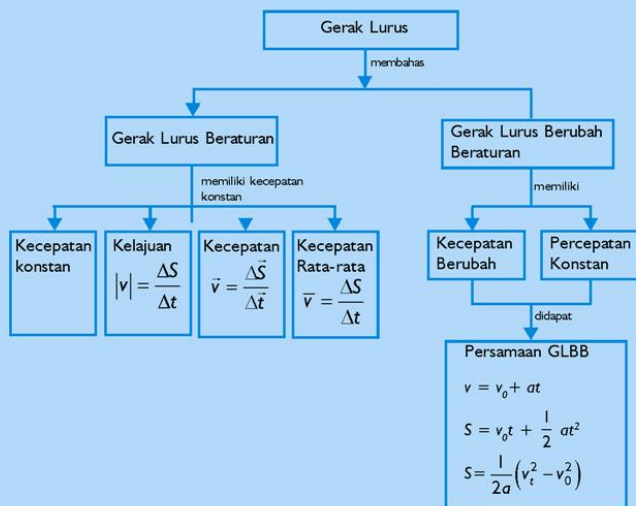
Gerak Lurus

membahas

Gerak Lurus Beraturan

memiliki kecepatan konstan

Kecepatan konstan

Kelajuan $|v| = \frac{\Delta S}{\Delta t}$

Kecepatan $\vec{v} = \frac{\Delta \vec{S}}{\Delta \vec{t}}$

Kecepatan Rata-rata $\overline{v} = \frac{\Delta S}{\Delta t}$

Gerak Lurus Berubah Beraturan

memiliki

Kecepatan Berubah

Percepatan Konstan

didapat

Persamaan GLBB

$v = v_0 + at$

$S = v_0 t + \frac{1}{2} at^2$

$S = \frac{1}{2a}\left(v_t^2 - v_0^2\right)$